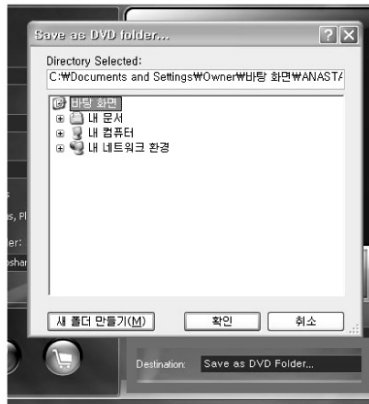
Save as DVD folder...

?

X

Directory Selected:

C:₩Documents and Settings₩Owner₩바탕 화면₩ANAST

바탕 화면

내 문서

내 컴퓨터

내 네트워크 환경

새 폴더 만들기(M)

확인

취소

s, Pl

er:

pshar

Destination:

Save as DVD Folder...